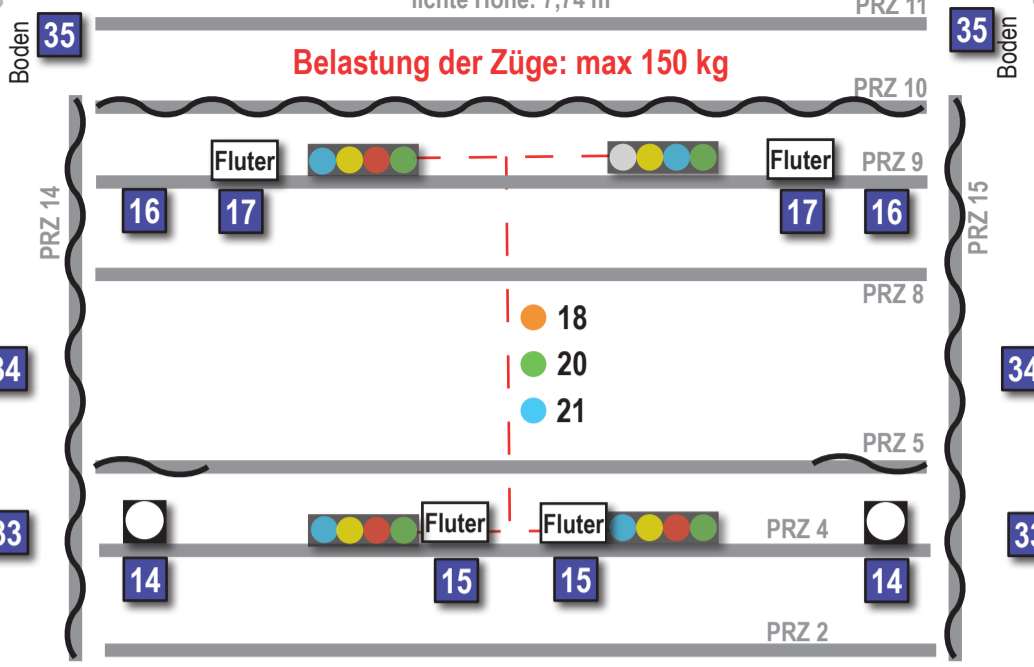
lichte Höhe: 7,74 m

PRZ 11

35 Boden

35 Boden

Belastung der Züge: max 150 kg

PRZ 10

Fluter

Fluter

PRZ 9

PRZ 14

16

17

17

16

PRZ 15

PRZ 8

18

34

20

34

21

PRZ 5

Fluter

Fluter

PRZ 4

33

33

14

15

15

14

PRZ 2